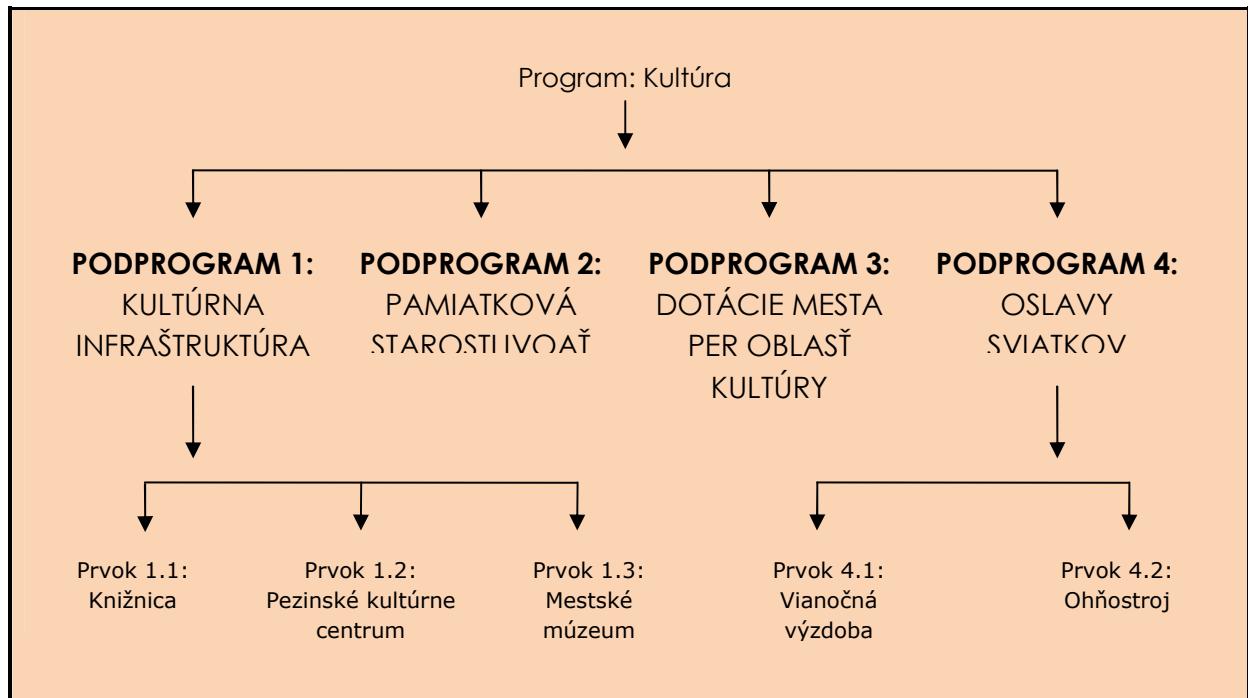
Program: Kultúra

**PODPROGRAM 1:**
KULTÚRNA INFRAŠTRUKTÚRA

**PODPROGRAM 2:**
PAMIATKOVÁ STAROSTLIVOAŤ

**PODPROGRAM 3:**
DOTÁCIE MESTA PER OBLASŤ KULTÚRY

**PODPROGRAM 4:**
OSLAVY SVIATKOV

Prvok 1.1:
Knižnica

Prvok 1.2:
Pezinské kultúrne centrum

Prvok 1.3:
Mestské múzeum

Prvok 4.1:
Vianočná výzdoba

Prvok 4.2:
Ohňostroj